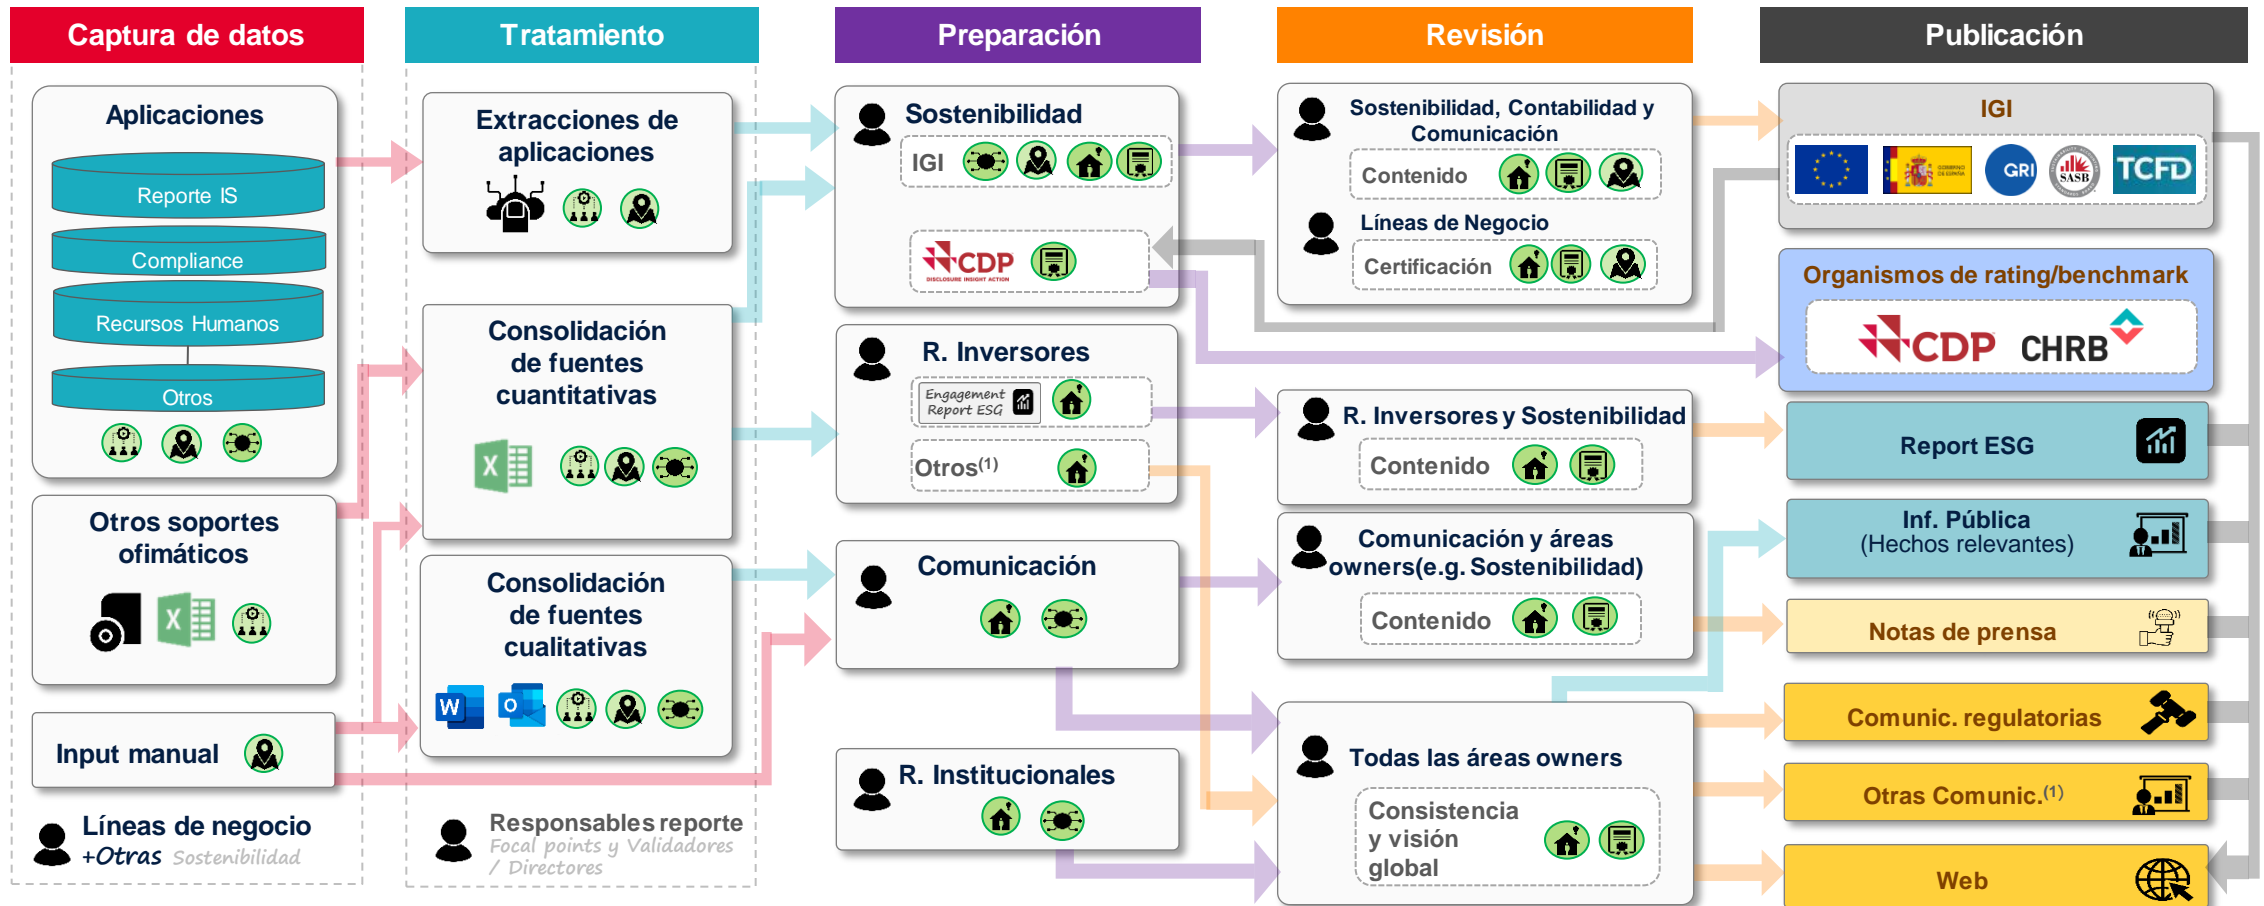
Captura de datos

Aplicaciones

Reporte IS

Compliance

Recursos Humanos

Otros

Otros soportes ofimáticos

Input manual

Líneas de negocio +Otras Sostenibilidad

Tratamiento

Extracciones de aplicaciones

Consolidación de fuentes cuantitativas

Consolidación de fuentes cualitativas

Responsables reporte Focal points y Validadores / Directores

Preparación

Sostenibilidad

IGI

CDP

R. Inversores

Engagement Report ESG

Otros$^{(1)}$

Comunicación

R. Institucionales

Revisión

Sostenibilidad, Contabilidad y Comunicación

Contenido

Líneas de Negocio

Certificación

R. Inversores y Sostenibilidad

Contenido

Comunicación y áreas owners(e.g. Sostenibilidad)

Contenido

Todas las áreas owners

Consistencia y visión global

Publicación

IGI

GRI SASB TCFD

Organismos de rating/benchmark

CDP CHRB

Report ESG

Inf. Pública (Hechos relevantes)

Notas de prensa

Comunic. regulatorias

Otras Comunic.$^{(1)}$

Web